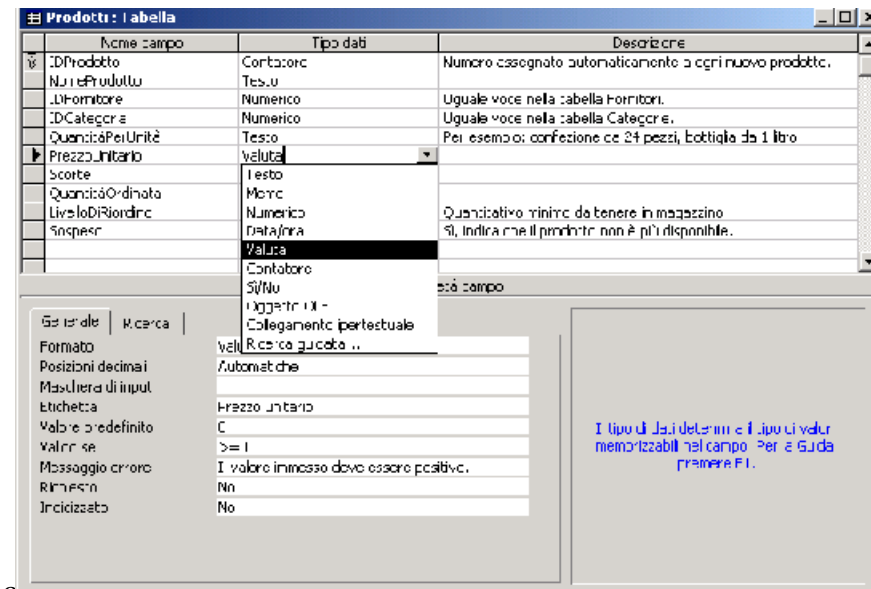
Prodotti : Tabella

| Nome campo | Tipo dati | Descrizione |
|---|---|---|
| IDProdotto | Contatore | Numero assegnato automaticamente a ogni nuovo prodotto. |
| NomeProdotto | Testo | |
| IDFornitore | Numerico | Uguale voce nella tabella Fornitori. |
| IDCategoria | Numerico | Uguale voce nella tabella Categorie. |
| QuantitàPerUnità | Testo | Per esempio: confezione da 24 pezzi, bottiglia da 1 litro |
| PrezzoUnitario | Valuta | |
| Scorte | Testo | |
| QuantitàOrdinata | Memo | |
| LivelloDiRiordino | Numerico | Quantitativo minimo da tenere in magazzino |
| Sospeso | Data/ora | Sì indica che il prodotto non è più disponibile. |

Valuta
Contatore
Sì/No
Oggetto OLE
Collegamento ipertestuale
Ricerca guidata...

età campo

Generale | Ricerca

| | |
|---|---|
| Formato | Valu |
| Posizioni decimali | Automatiche |
| Maschera di input | |
| Etichetta | Prezzo unitario |
| Valore predefinito | 0 |
| Valido se | >=0 |
| Messaggio errore | Il valore immesso deve essere positivo. |
| Richiesto | No |
| Indicizzato | No |

Il tipo di dati determina il tipo di valori memorizzabili nel campo. Per la Guida premere F1.